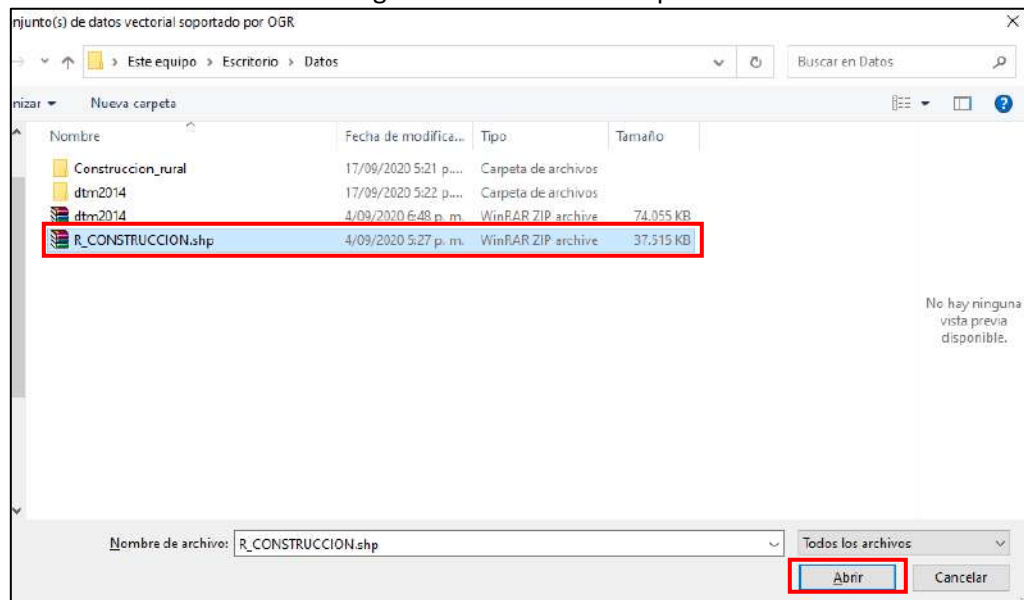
njunto(s) de datos vectorial soportado por OGR

Este equipo › Escritorio › Datos

Buscar en Datos

nizar ▾ Nueva carpeta

| Nombre | Fecha de modifica... | Tipo | Tamaño |
|---|---|---|---|
| Construccion_rural | 17/09/2020 5:21 p.... | Carpeta de archivos | |
| dtm2014 | 17/09/2020 5:22 p.... | Carpeta de archivos | |
| dtm2014 | 4/09/2020 6:48 p. m. | WinRAR ZIP archive | 74.055 KB |
| R_CONSTRUCCION.shp | 4/09/2020 5:27 p. m. | WinRAR ZIP archive | 37.515 KB |

No hay ninguna vista previa disponible.

Nombre de archivo: R_CONSTRUCCION.shp

Todos los archivos

Abrir

Cancelar